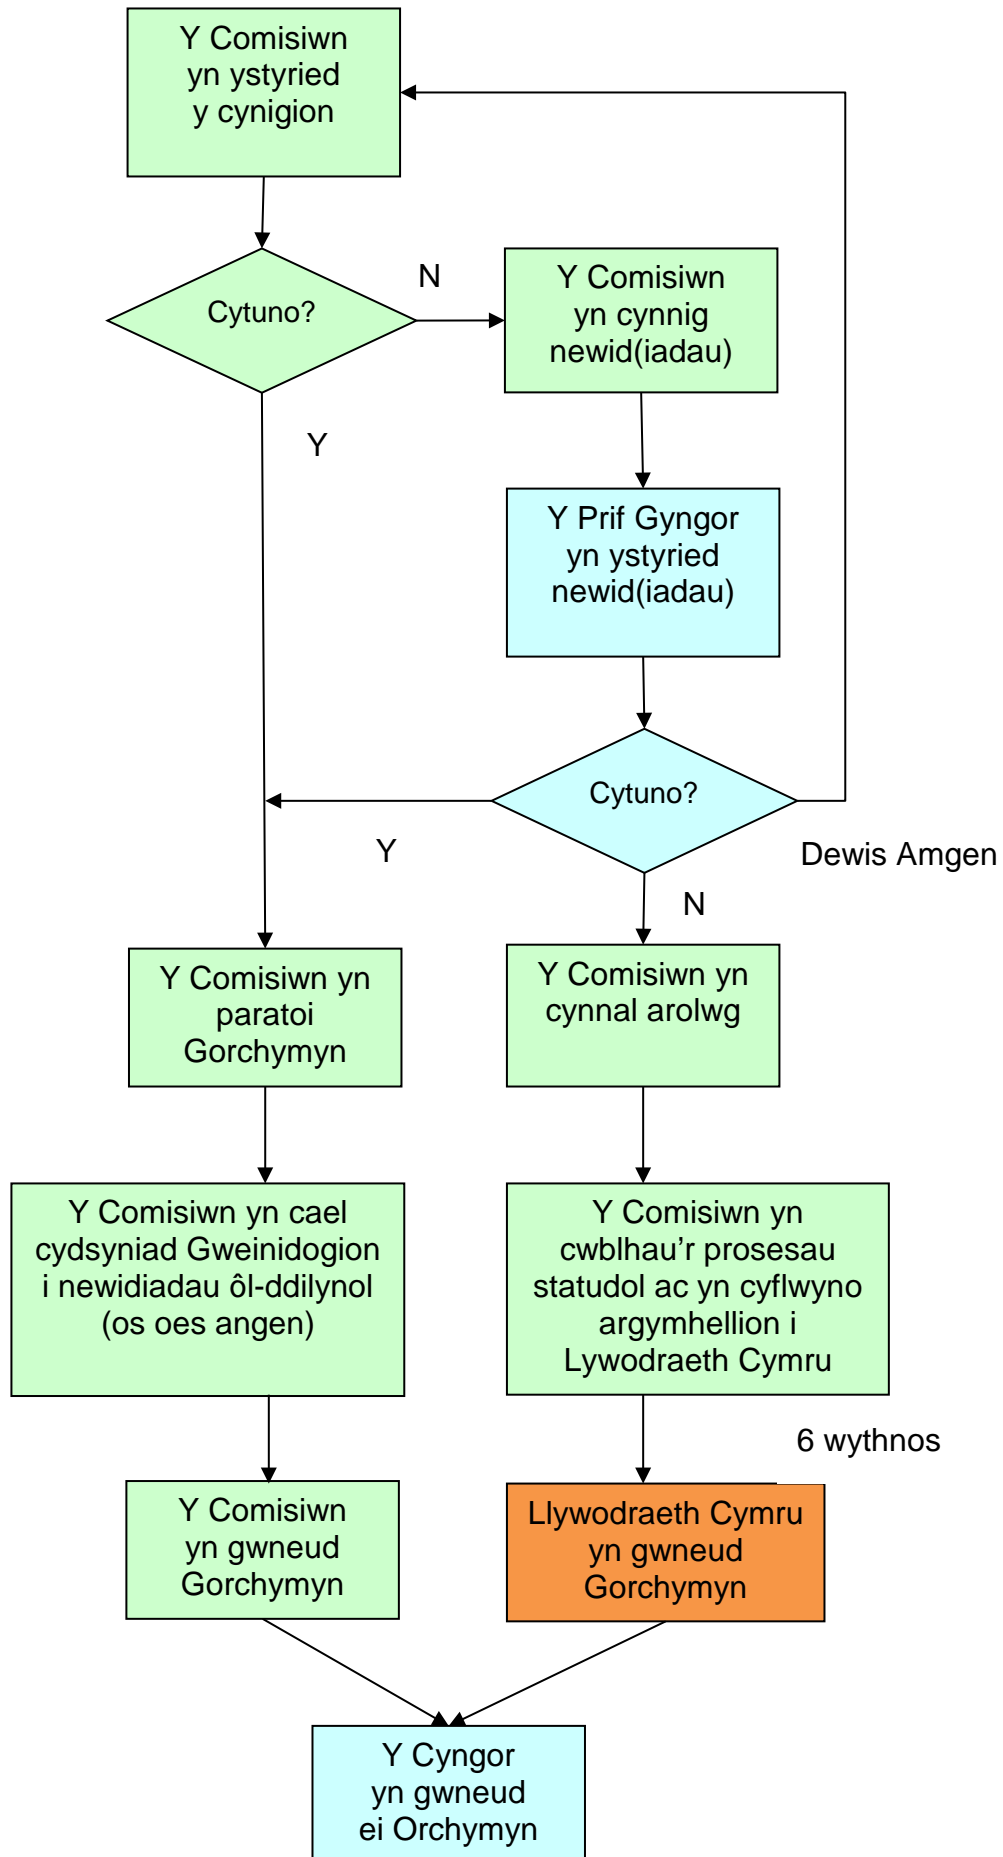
Y Comisiwn yn ystyried y cynigion

Cytuno?

N

Y Comisiwn yn cynnig newid(iadau)

Y

Y Prif Gyngor yn ystyried newid(iadau)

Cytuno?

Y

Dewis Amgen

N

Y Comisiwn yn paratoi Gorchymyn

Y Comisiwn yn cynnal arolwg

Y Comisiwn yn cael cydsyniad Gweinidogion i newidiadau ôl-ddilynol (os oes angen)

Y Comisiwn yn cwblhau'r prosesau statudol ac yn cyflwyno argymhellion i Lywodraeth Cymru

6 wythnos

Y Comisiwn yn gwneud Gorchymyn

Llywodraeth Cymru yn gwneud Gorchymyn

Y Cyngor yn gwneud ei Orchymyn